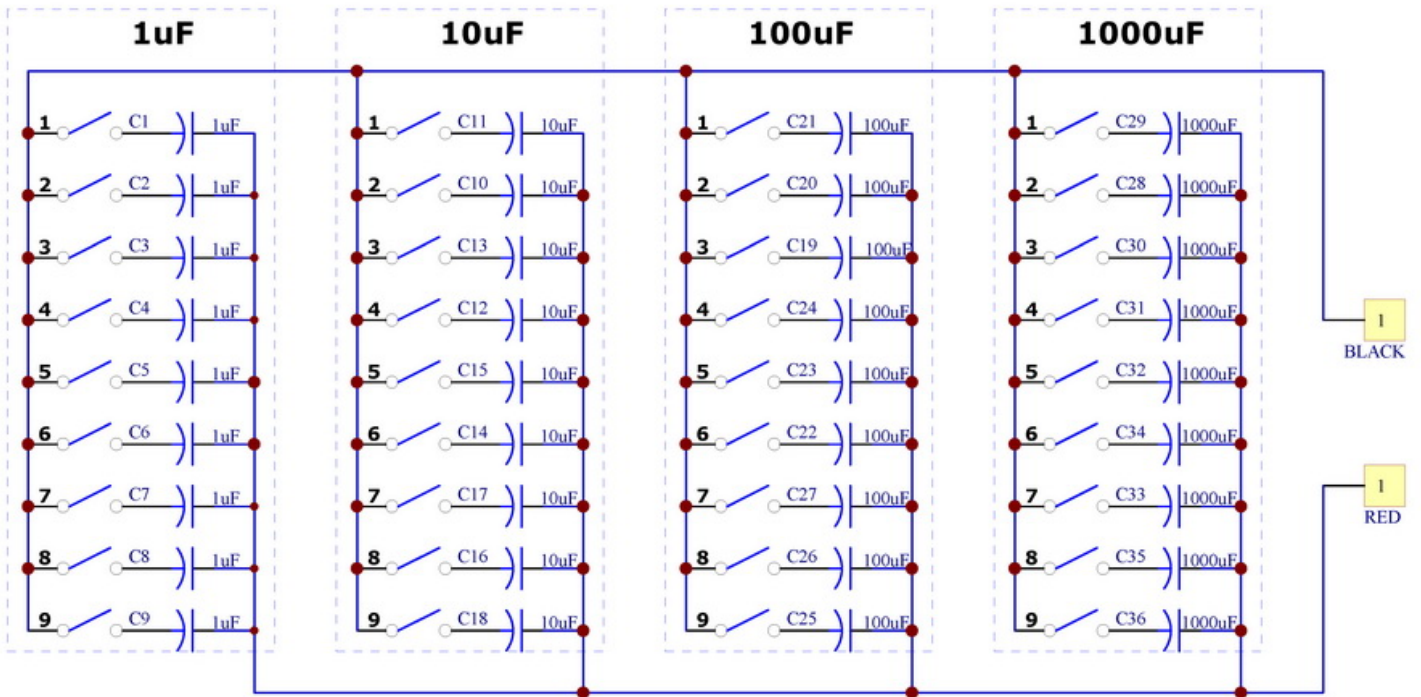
1uF

1 C1 1uF
2 C2 1uF
3 C3 1uF
4 C4 1uF
5 C5 1uF
6 C6 1uF
7 C7 1uF
8 C8 1uF
9 C9 1uF

10uF

1 C11 10uF
2 C10 10uF
3 C13 10uF
4 C12 10uF
5 C15 10uF
6 C14 10uF
7 C17 10uF
8 C16 10uF
9 C18 10uF

100uF

1 C21 100uF
2 C20 100uF
3 C19 100uF
4 C24 100uF
5 C23 100uF
6 C22 100uF
7 C27 100uF
8 C26 100uF
9 C25 100uF

1000uF

1 C29 1000uF
2 C28 1000uF
3 C30 1000uF
4 C31 1000uF
5 C32 1000uF
6 C34 1000uF
7 C33 1000uF
8 C35 1000uF
9 C36 1000uF

1
BLACK

1
RED